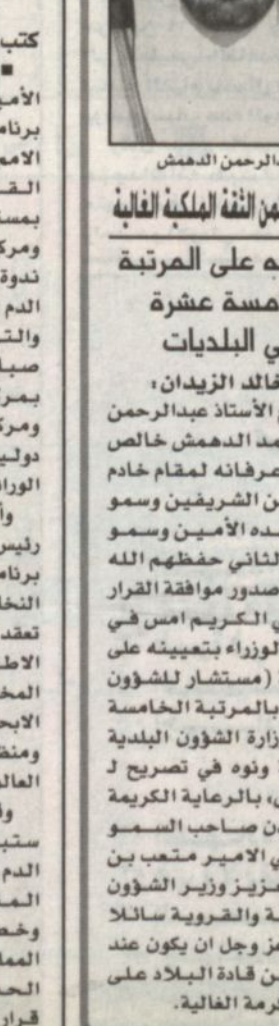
الرحمن الدهمش

من الثقة الملكية الغالية

ه على المرتبة
مسة عشرة
ي البلديات

خالد الزيدان:
الأستاذ عبدالرحمن
مد الدهمش خالص
عرفانه لمقام خادم
ن الشريفين وسمو
بده الأمين وسمو
الثاني حفظهم الله
صدور موافقة القرار
ي الكريم امس في
الوزراء بتعيينه على
(مستشار للشؤون
بالمرتبة الخامسة
زارة الشؤون البلدية
ونوه في تصريح لـ
، بالرعاية الكريمة
ن صاحب السمو
ي الامير متعب بن
عزيز وزير الشؤون
ة والقروية سائلا
مز وجل ان يكون عند
ن قادة البلاد على
رمة الغالية.

كتب
■
الأمير
برناه
الامير
القـ
بمسا
ومركز
ندوة
الدم
والتـ
صبا
بمر
ومركز
دولي
الوزا
وأ
رئيس
برناه
النخا
تعقد
الاطـ
المخ
الابح
ومنظ
العال
و
ستب
الدم
المـ
وخص
المم
الحـ
قراء